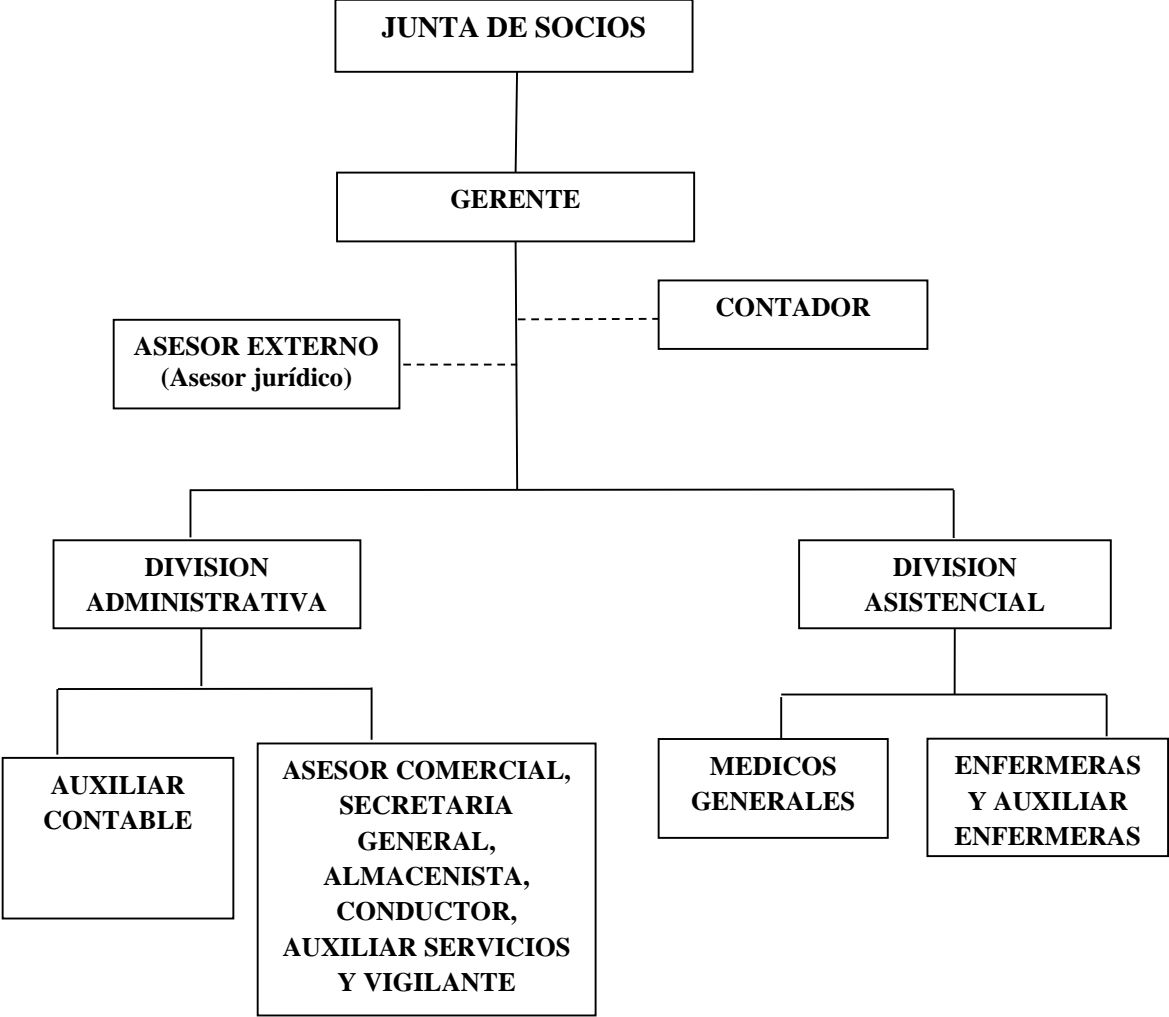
JUNTA DE SOCIOS

GERENTE

CONTADOR

ASESOR EXTERNO
(Asesor jurídico)

DIVISION
ADMINISTRATIVA

DIVISION
ASISTENCIAL

AUXILIAR
CONTABLE

ASESOR COMERCIAL,
SECRETARIA
GENERAL,
ALMACENISTA,
CONDUCTOR,
AUXILIAR SERVICIOS
Y VIGILANTE

MEDICOS
GENERALES

ENFERMERAS
Y AUXILIAR
ENFERMERAS